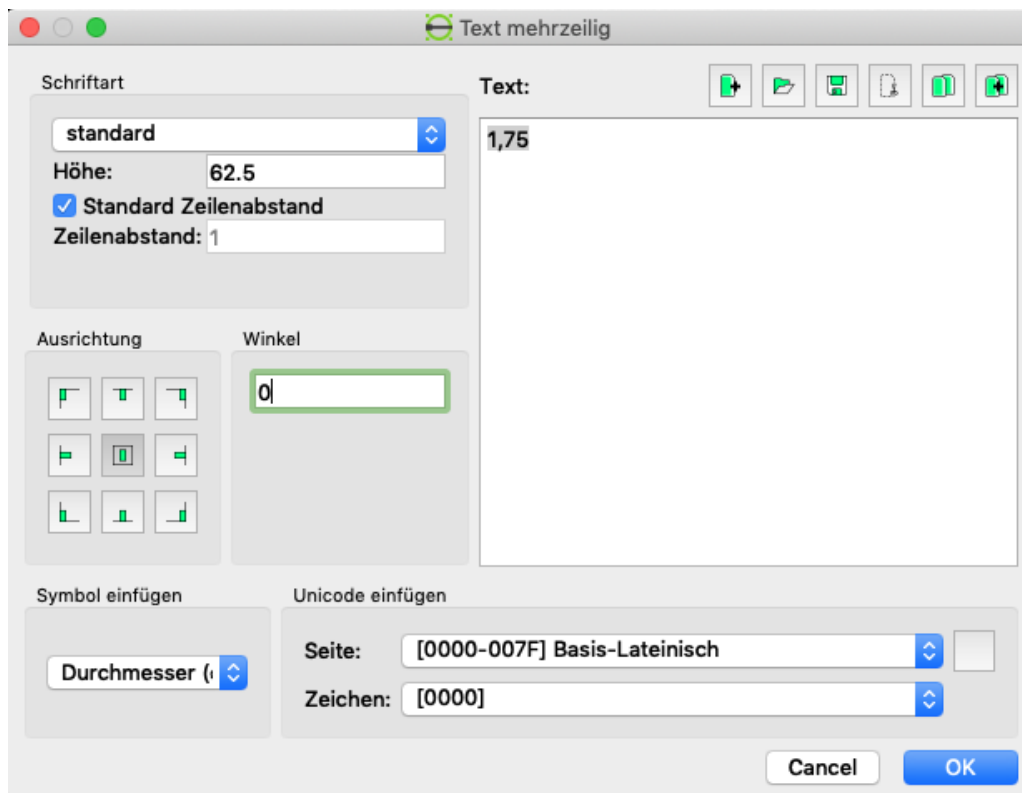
Text mehrzeilig

Schriftart
standard
Höhe: 62.5
Standard Zeilenabstand
Zeilenabstand: 1

Text:
1,75

Ausrichtung

Winkel
0

Symbol einfügen
Durchmesser (

Unicode einfügen
Seite: [0000-007F] Basis-Lateinisch
Zeichen: [0000]

Cancel
OK